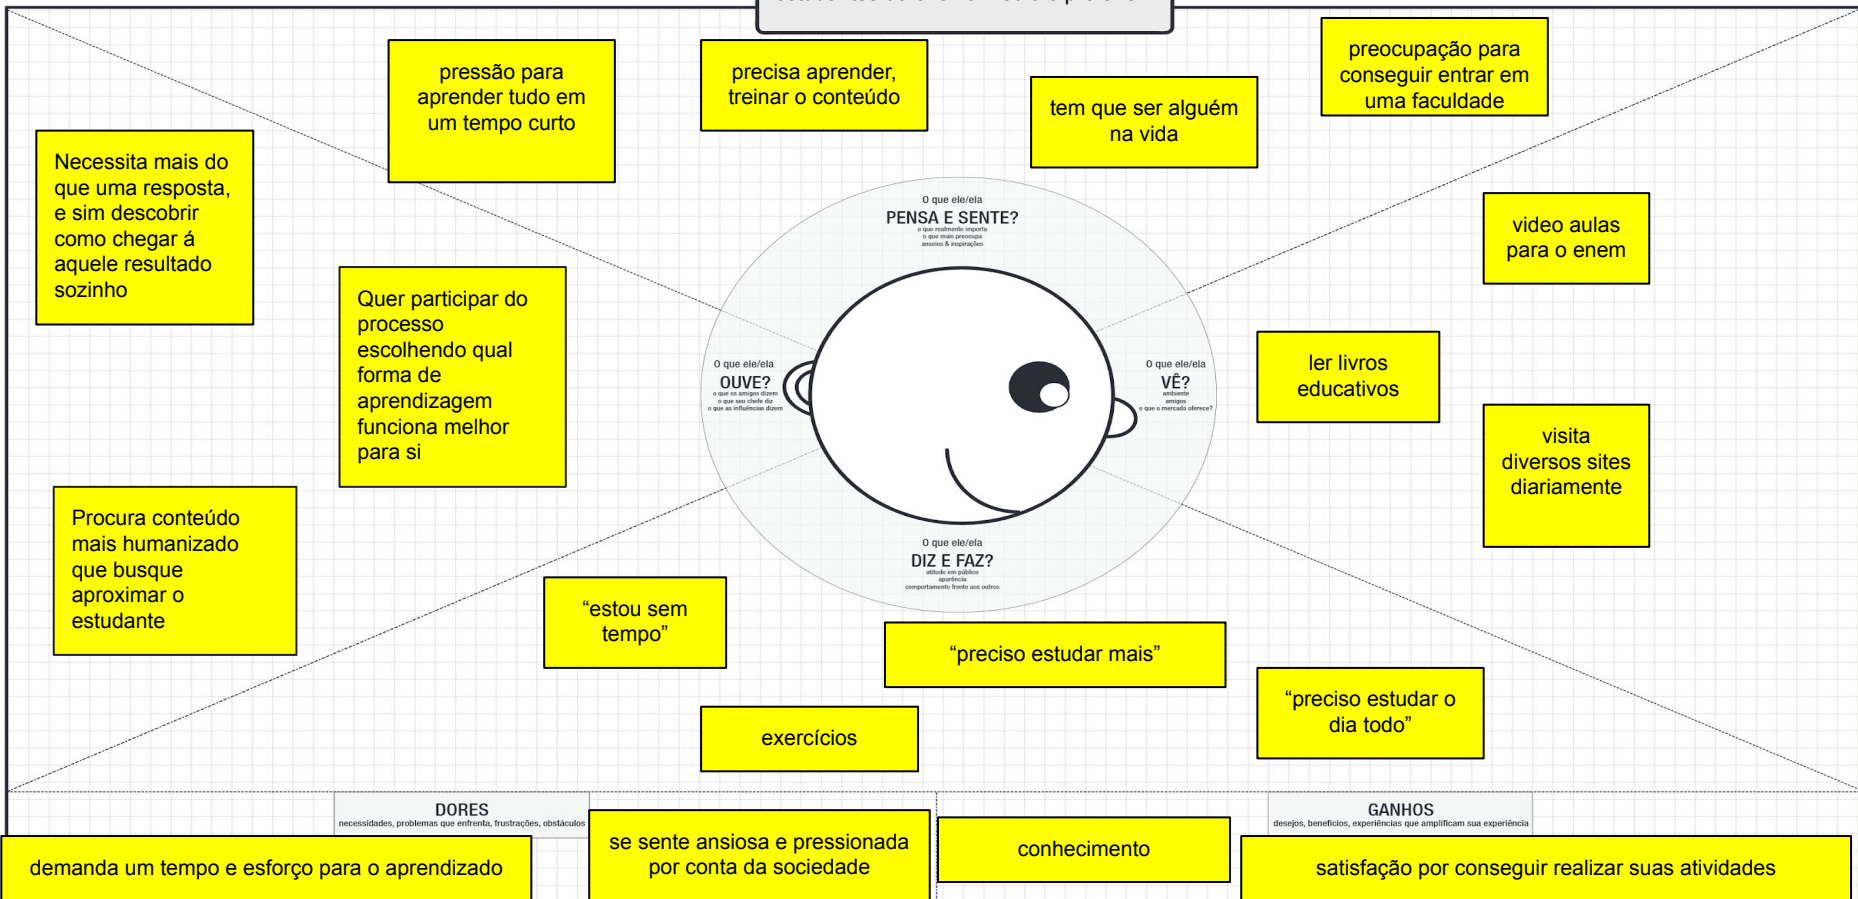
pressão para aprender tudo em um tempo curto

precisa aprender, treinar o conteúdo

tem que ser alguém na vida

preocupação para conseguir entrar em uma faculdade

Necessita mais do que uma resposta, e sim descobrir como chegar á aquele resultado sozinho

Quer participar do processo escolhendo qual forma de aprendizagem funciona melhor para si

O que ele/ela
PENSA E SENTE?
o que realmente importa
o que mais preocupa
anseios & inspirações

O que ele/ela
OUVE?
o que os amigos dizem
o que seu chefe diz
o que as influências dizem

O que ele/ela
VÊ?
ambiente
amigos
o que o mercado oferece?

O que ele/ela
DIZ E FAZ?
atitude em público
aparência
comportamento frente aos outros

video aulas para o enem

ler livros educativos

visita diversos sites diariamente

Procura conteúdo mais humanizado que busque aproximar o estudante

“estou sem tempo”

“preciso estudar mais”

“preciso estudar o dia todo”

exercícios

DORES
necessidades, problemas que enfrenta, frustrações, obstáculos

GANHOS
desejos, benefícios, experiências que amplificam sua experiência

demanda um tempo e esforço para o aprendizado

se sente ansiosa e pressionada por conta da sociedade

conhecimento

satisfação por conseguir realizar suas atividades